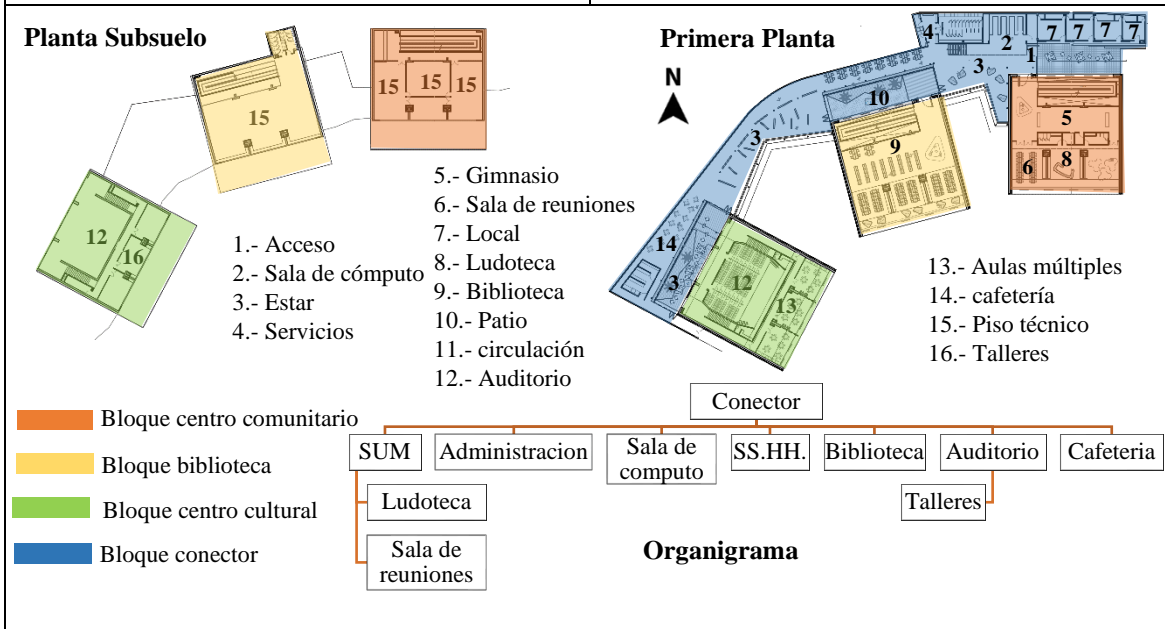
Planta Subsuelo

15

15 15 15

12

16

1.- Acceso
2.- Sala de cómputo
3.- Estar
4.- Servicios

5.- Gimnasio
6.- Sala de reuniones
7.- Local
8.- Ludoteca
9.- Biblioteca
10.- Patio
11.- circulación
12.- Auditorio

Primera Planta

N

4 2 7 7 7 7
3 1
10
3 5
9
6 8
14
3 12 13

13.- Aulas múltiples
14.- cafetería
15.- Piso técnico
16.- Talleres

Bloque centro comunitario
Bloque biblioteca
Bloque centro cultural
Bloque conector

Conector
SUM
Administracion
Sala de computo
SS.HH.
Biblioteca
Auditorio
Cafeteria
Ludoteca
Talleres
Sala de reuniones

Organigrama